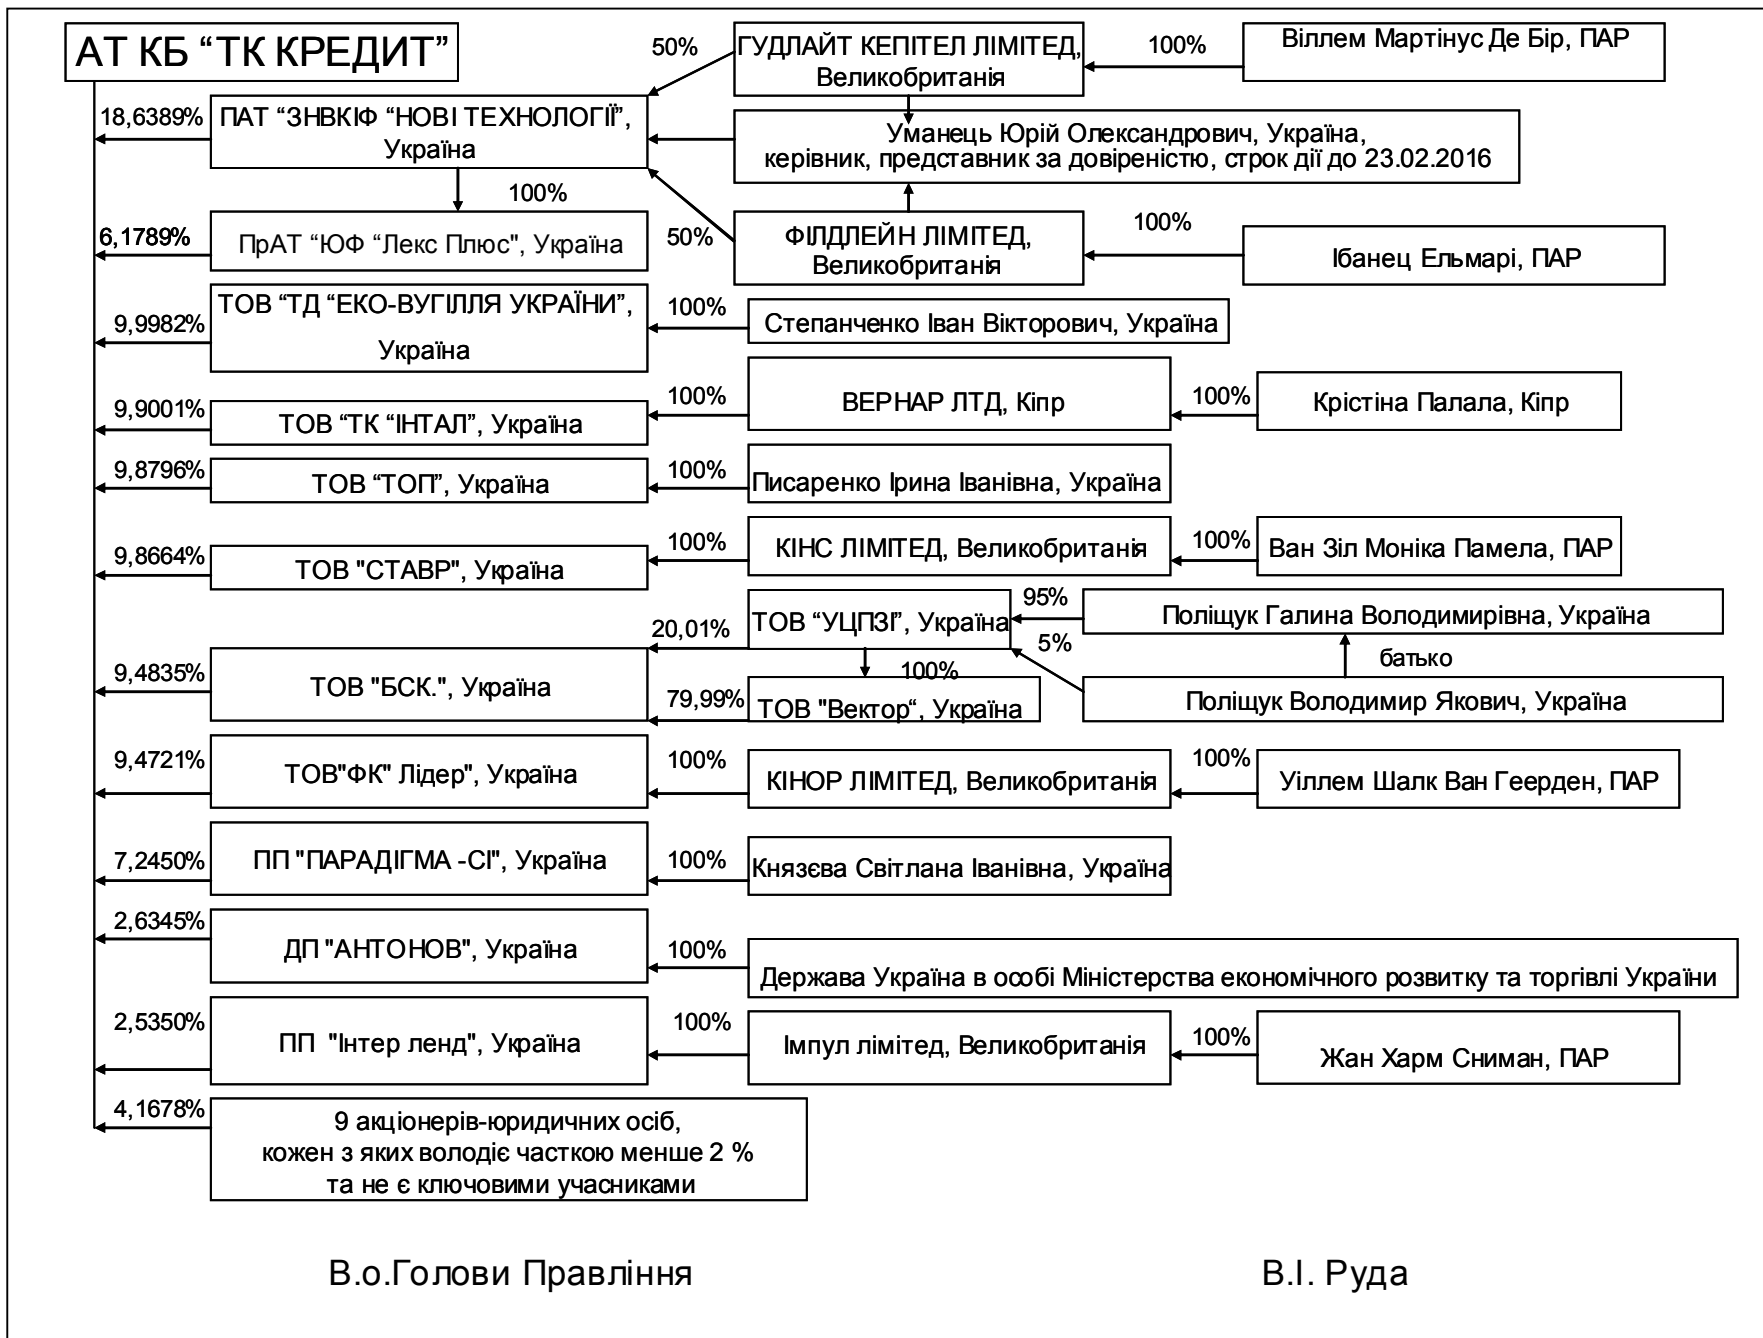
АТ КБ “ТК КРЕДИТ”

50%
ГУДЛАЙТ КЕПІТЕЛ ЛІМІТЕД, Великобританія
100%
Віллем Мартінус Де Бір, ПАР

18,6389%
ПАТ “ЗНВКІФ “НОВІ ТЕХНОЛОГІЇ”, Україна
Уманець Юрій Олександрович, Україна, керівник, представник за довіреністю, строк дії до 23.02.2016

100%
6,1789%
ПрАТ “ЮФ “Лекс Плюс”, Україна
50%
ФІЛДЛЕЙН ЛІМІТЕД, Великобританія
100%
Ібанец Ельмарі, ПАР

9,9982%
ТОВ “ТД “ЕКО-ВУГІЛЛЯ УКРАЇНИ”, Україна
100%
Степанченко Іван Вікторович, Україна

9,9001%
ТОВ “ТК “ІНТАЛ”, Україна
100%
ВЕРНАР ЛТД, Кіпр
100%
Крістіна Палала, Кіпр

9,8796%
ТОВ “ТОП”, Україна
100%
Писаренко Ірина Іванівна, Україна

9,8664%
ТОВ "СТАВР", Україна
100%
КІНС ЛІМІТЕД, Великобританія
100%
Ван Зіл Моніка Памела, ПАР

20,01%
ТОВ “УЦПЗГ”, Україна
95%
Поліщук Галина Володимирівна, Україна
5%
батько
9,4835%
ТОВ "БСК.", Україна
100%
79,99%
ТОВ "Вектор", Україна
Поліщук Володимир Якович, Україна

9,4721%
ТОВ"ФК" Лідер", Україна
100%
КІНОР ЛІМІТЕД, Великобританія
100%
Уіллем Шалк Ван Геерден, ПАР

7,2450%
ПП "ПАРАДІГМА -СІ", Україна
100%
Князєва Світлана Іванівна, Україна

2,6345%
ДП "АНТОНОВ", Україна
100%
Держава Україна в особі Міністерства економічного розвитку та торгівлі України

2,5350%
ПП "Інтер ленд", Україна
100%
Імпул лімітед, Великобританія
100%
Жан Харм Сниман, ПАР

4,1678%
9 акціонерів-юридичних осіб, кожен з яких володіє часткою менше 2 % та не є ключовими учасниками

В.о.Голови Правління
В.І. Руда